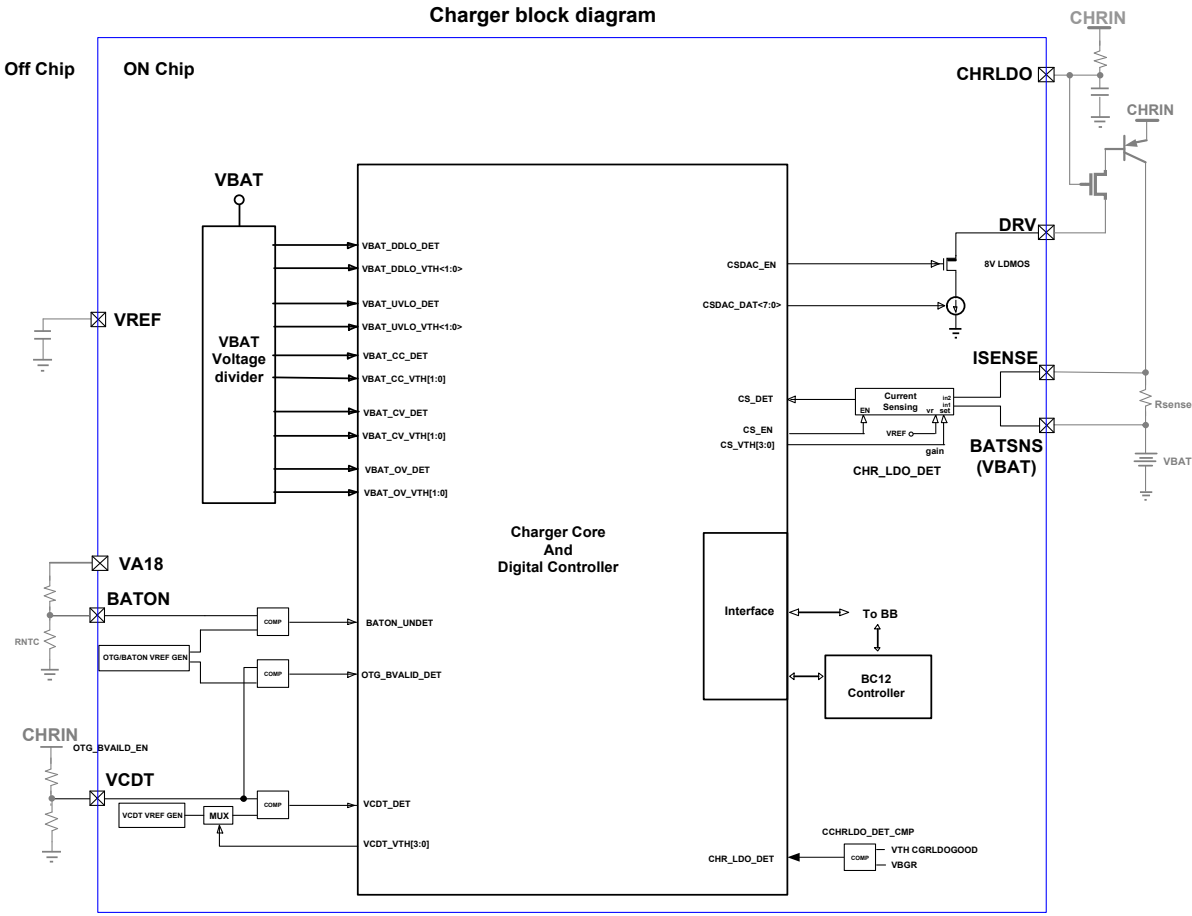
Charger block diagram

Off Chip

ON Chip

CHRIN

CHRLDO

CHRIN

VBAT

DRV

VBAT_DDLO_DET

VBAT_DDLO_VTH<1:0>

CSDAC_EN

8V LDMOS

VBAT_UVLO_DET

CSDAC_DAT<7:0>

VREF

VBAT_UVLO_VTH<1:0>

VBAT Voltage divider

VBAT_CC_DET

ISENSE

VBAT_CC_VTH[1:0]

CS_DET

Current Sensing

in2

in1

EN

vr

set

Rsense

VBAT_CV_DET

CS_EN

VREF

BATSNS (VBAT)

VBAT_CV_VTH[1:0]

CS_VTH[3:0]

gain

VBAT

CHR_LDO_DET

VBAT_OV_DET

VBAT_OV_VTH[1:0]

Charger Core And Digital Controller

VA18

BATON

COMP

BATON_UNDET

Interface

To BB

RNTC

OTG/BATON VREF GEN

COMP

OTG_BVALID_DET

BC12 Controller

CHRIN

OTG_BVAILD_EN

VCDT

COMP

VCDT_DET

VCDT VREF GEN

MUX

CCHRLDO_DET_CMP

VCDT_VTH[3:0]

CHR_LDO_DET

COMP

VTH CGRLDOGOOD

VBGR